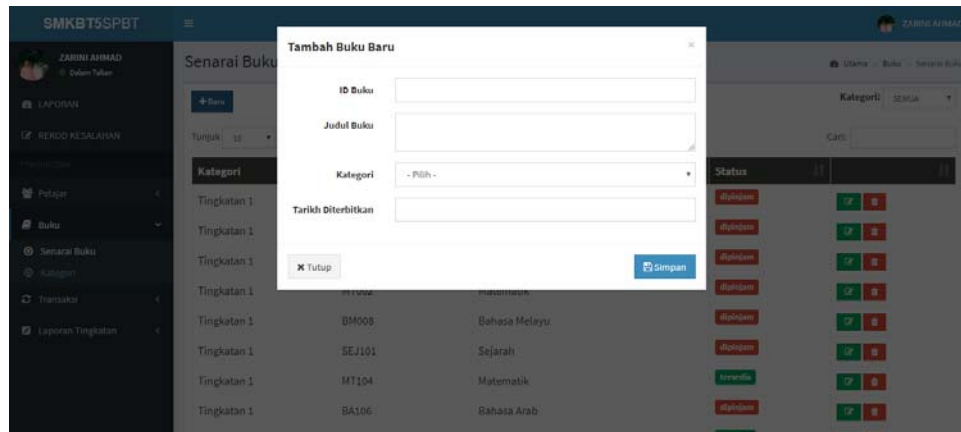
SMKBT5SPBT

ZARINI AHMAD
Dalam Talian

LAPORAN
REKOD KESALAHAN
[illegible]
Pelajar
Buku
Senarai Buku
Kategori
Transaksi
Laporan Tingkatan

ZARINI AHMAD

Senarai Buku

Utama > Buku > Senarai Buku

+ Baru

Kategori: SEMUA

Tunjuk 10

Cari:

| Kategori | | | Status | |
|---|---|---|---|---|
| Tingkatan 1 | | | dipinjam | |
| Tingkatan 1 | | | dipinjam | |
| Tingkatan 1 | | | dipinjam | |
| Tingkatan 1 | MT002 | Matematik | dipinjam | |
| Tingkatan 1 | BM008 | Bahasa Melayu | dipinjam | |
| Tingkatan 1 | SEJ101 | Sejarah | dipinjam | |
| Tingkatan 1 | MT104 | Matematik | tersedia | |
| Tingkatan 1 | BA106 | Bahasa Arab | dipinjam | |

Tambah Buku Baru

ID Buku

Judul Buku

Kategori - Pilih -

Tarikh Diterbitkan

Tutup

Simpan